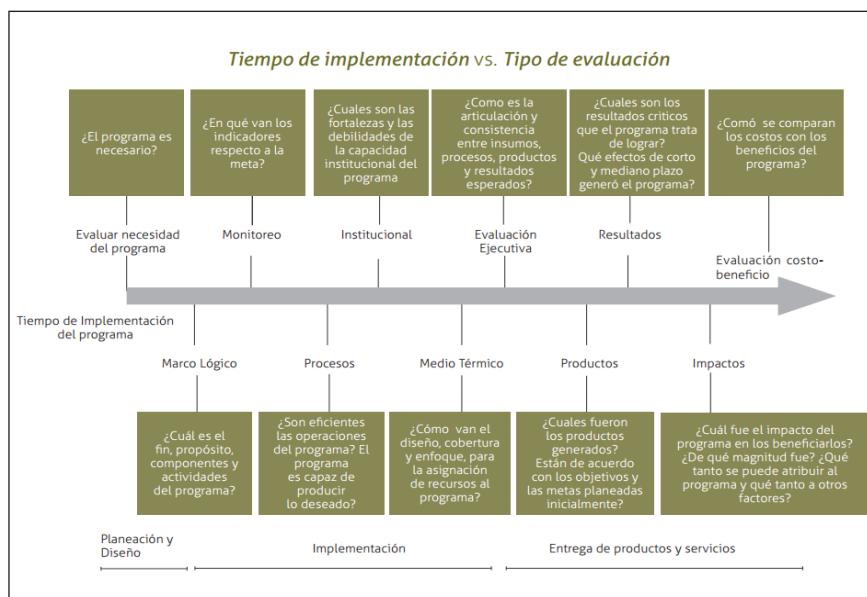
*Tiempo de implementación* vs. *Tipo de evaluación*

¿El programa es necesario?

¿En qué van los indicadores respecto a la meta?

¿Cuales son las fortalezas y las debilidades de la capacidad institucional del programa

¿Como es la articulación y consistencia entre insumos, procesos, productos y resultados esperados?

¿Cuales son los resultados criticos que el programa trata de lograr? Qué efectos de corto y mediano plazo generó el programa?

¿Comó se comparan los costos con los beneficios del programa?

Evaluar necesidad del programa

Monitoreo

Institucional

Evaluación Ejecutiva

Resultados

Evaluación costo-beneficio

Tiempo de Implementación del programa

Marco Lógico

Procesos

Medio Térmico

Productos

Impactos

¿Cuál es el fin, propósito, componentes y actividades del programa?

¿Son eficientes las operaciones del programa? El programa es capaz de producir lo deseado?

¿Cómo van el diseño, cobertura y enfoque, para la asignación de recursos al programa?

¿Cuales fueron los productos generados? Están de acuerdo con los objetivos y las metas planeadas inicialmente?

¿Cuál fue el impacto del programa en los beneficiarlos? ¿De qué magnitud fue? ¿Qué tanto se puede atribuir al programa y qué tanto a otros factores?

Planeación y Diseño

Implementación

Entrega de productos y servicios